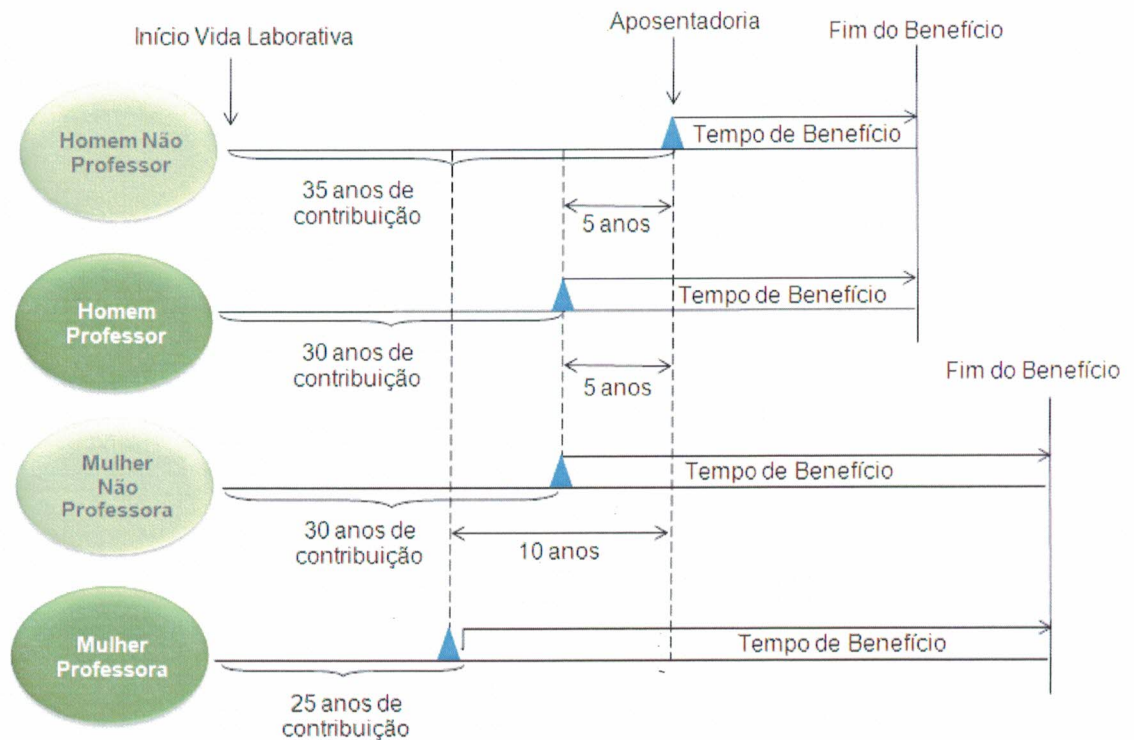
Início Vida Laborativa

Aposentadoria

Fim do Benefício

Homem Não Professor

Tempo de Benefício

35 anos de contribuição

5 anos

Homem Professor

Tempo de Benefício

30 anos de contribuição

5 anos

Fim do Benefício

Mulher Não Professora

Tempo de Benefício

30 anos de contribuição

10 anos

Mulher Professora

Tempo de Benefício

25 anos de contribuição